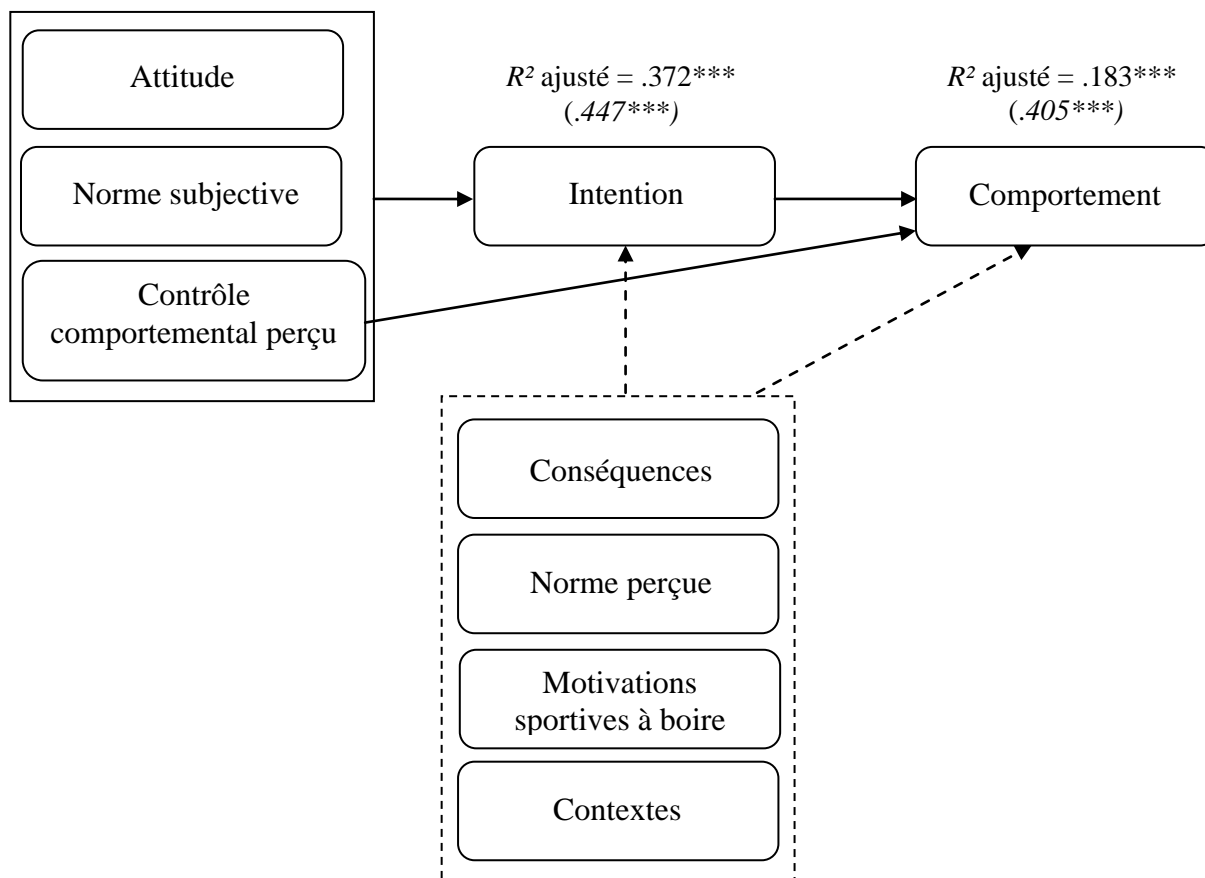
Attitude

Norme subjective

Contrôle comportemental perçu

$R^2$ ajusté = .372***
(.447***)

Intention

$R^2$ ajusté = .183***
(.405***)

Comportement

Conséquences

Norme perçue

Motivations sportives à boire

Contextes